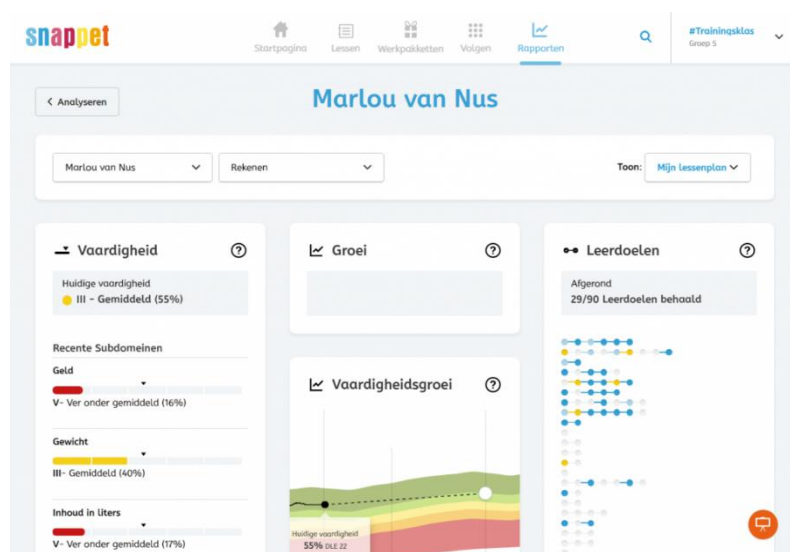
snappet

Startpagina Lessen Werkpakketten Volgen Rapporten

#Trainingsklas
Groep 5

< Analyseren

Marlou van Nus

Marlou van Nus
Rekenen
Toon: Mijn lessenplan

Vaardigheid ?
Huidige vaardigheid
III - Gemiddeld (55%)

Recente Subdomeinen
Geld
V- Ver onder gemiddeld (16%)
Gewicht
III- Gemiddeld (40%)
Inhoud in liters
V- Ver onder gemiddeld (17%)

Groei ?

Vaardigheidsgroei ?
Huidige vaardigheid
55% DLE 22

Leerdoelen ?
Afgerond
29/90 Leerdoelen behaald